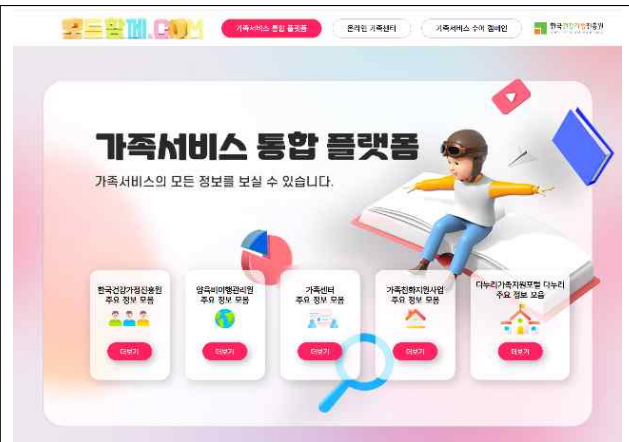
모두함께.COM

가족서비스 통합 플랫폼

온라인 가족센터

가족서비스 수어 챗봇

한국건강가정진흥원

가족서비스 통합 플랫폼

가족서비스의 모든 정보를 보실 수 있습니다.

한국건강가정진흥원 주요 정보 모음

더보기

양육비이행관리원 주요 정보 모음

더보기

가족센터 주요 정보 모음

더보기

가족친화지원사업 주요 정보 모음

더보기

다누리가족지원포털 다누리 주요 정보 모음

더보기